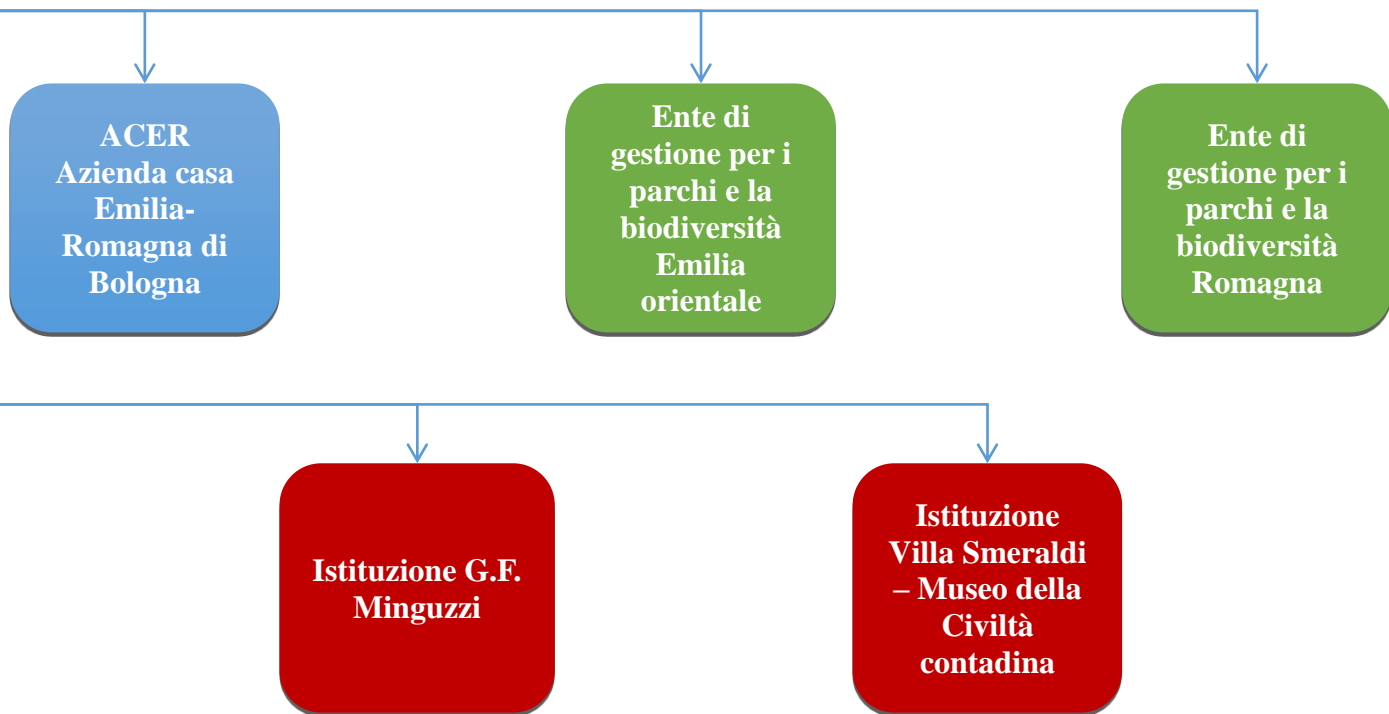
ACER Azienda casa Emilia-Romagna di Bologna

Ente di gestione per i parchi e la biodiversità Emilia orientale

Ente di gestione per i parchi e la biodiversità Romagna

Istituzione G.F. Minguzzi

Istituzione Villa Smeraldi – Museo della Civiltà contadina